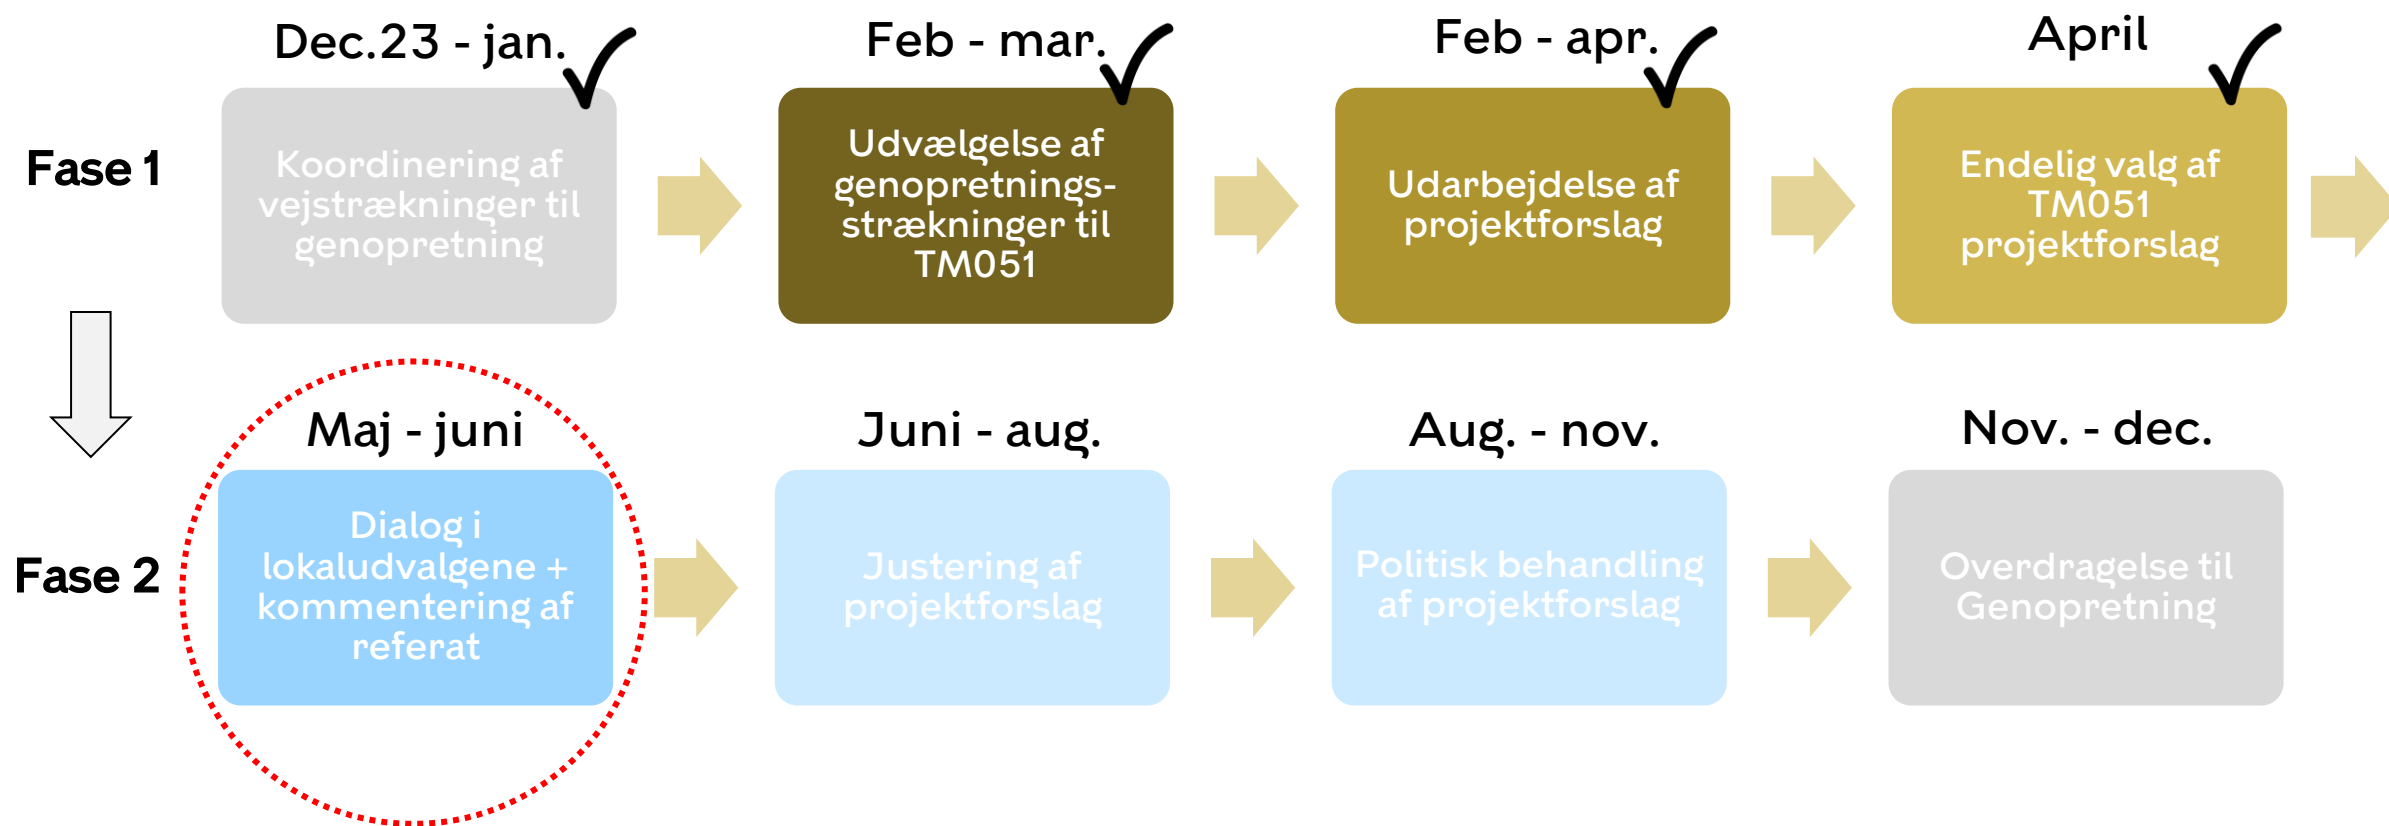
Fase 1

Dec.23 - jan.
Koordinering af vejstrækninger til genopretning

Feb - mar.
Udvælgelse af genopretningsstrækninger til TM051

Feb - apr.
Udarbejdelse af projektforslag

April
Endelig valg af TM051 projektforslag

Fase 2

Maj - juni
Dialog i lokaludvalgene + kommentering af referat

Juni - aug.
Justering af projektforslag

Aug. - nov.
Politisk behandling af projektforslag

Nov. - dec.
Overdragelse til Genopretning